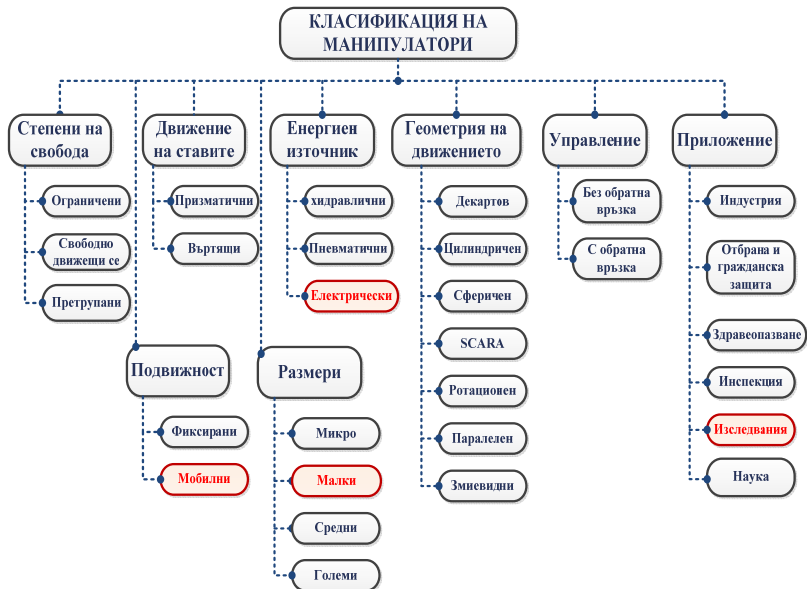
КЛАСИФИКАЦИЯ НА МАНИПУЛАТОРИ

Степени на свобода
Ограничени
Свободно движещи се
Претрупани

Движение на ставите
Призматични
Въртящи

Енергиен източник
хидравлични
Пневматични
Електрически

Геометрия на движението
Декартов
Цилиндричен
Сферичен
SCARA
Ротационен
Паралелен
Змиевидни

Управление
Без обратна връзка
С обратна връзка

Приложение
Индустрия
Отбрана и гражданска защита
Здравеопазване
Инспекция
Изследвания
Наука

Подвижност
Фиксирани
Мобилни

Размери
Микро
Малки
Средни
Големи